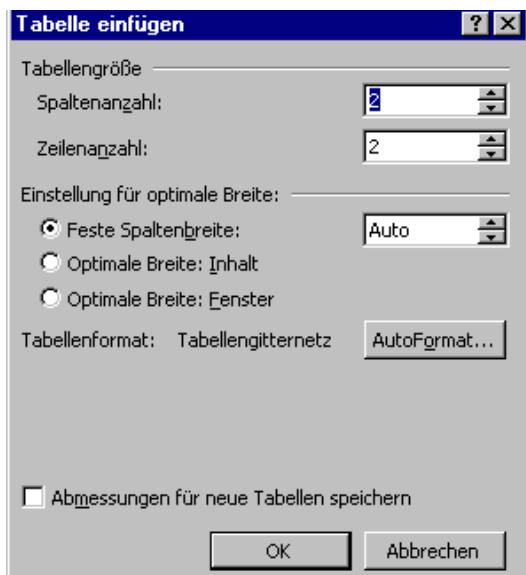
Tabelle einfügen

?

X

Tabellengröße

Spaltenanzahl: 2

Zeilenanzahl: 2

Einstellung für optimale Breite:

Feste Spaltenbreite: Auto

Optimale Breite: Inhalt

Optimale Breite: Fenster

Tabellenformat: Tabellengitternetz

AutoFormat...

Abmessungen für neue Tabellen speichern

OK

Abbrechen